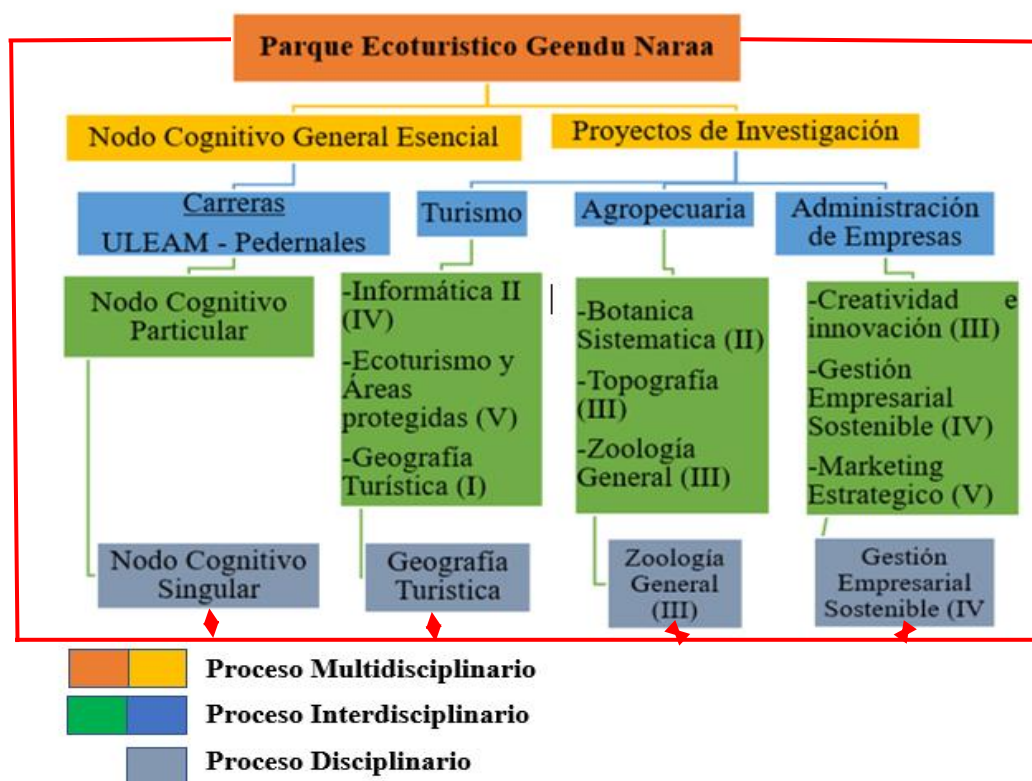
Parque Ecoturistico Geendu Naraa

Nodo Cognitivo General Esencial

Proyectos de Investigación

Carreras
ULEAM - Pedernales

Turismo

Agropecuaria

Administración de Empresas

Nodo Cognitivo Particular

-Informática II (IV)
-Ecoturismo y Áreas protegidas (V)
-Geografía Turística (I)

-Botanica Sistematica (II)
-Topografía (III)
-Zoología General (III)

-Creatividad e innovación (III)
-Gestión Empresarial Sostenible (IV)
-Marketing Estrategico (V)

Nodo Cognitivo Singular

Geografía Turística

Zoología General (III)

Gestión Empresarial Sostenible (IV

Proceso Multidisciplinario

Proceso Interdisciplinario

Proceso Disciplinario